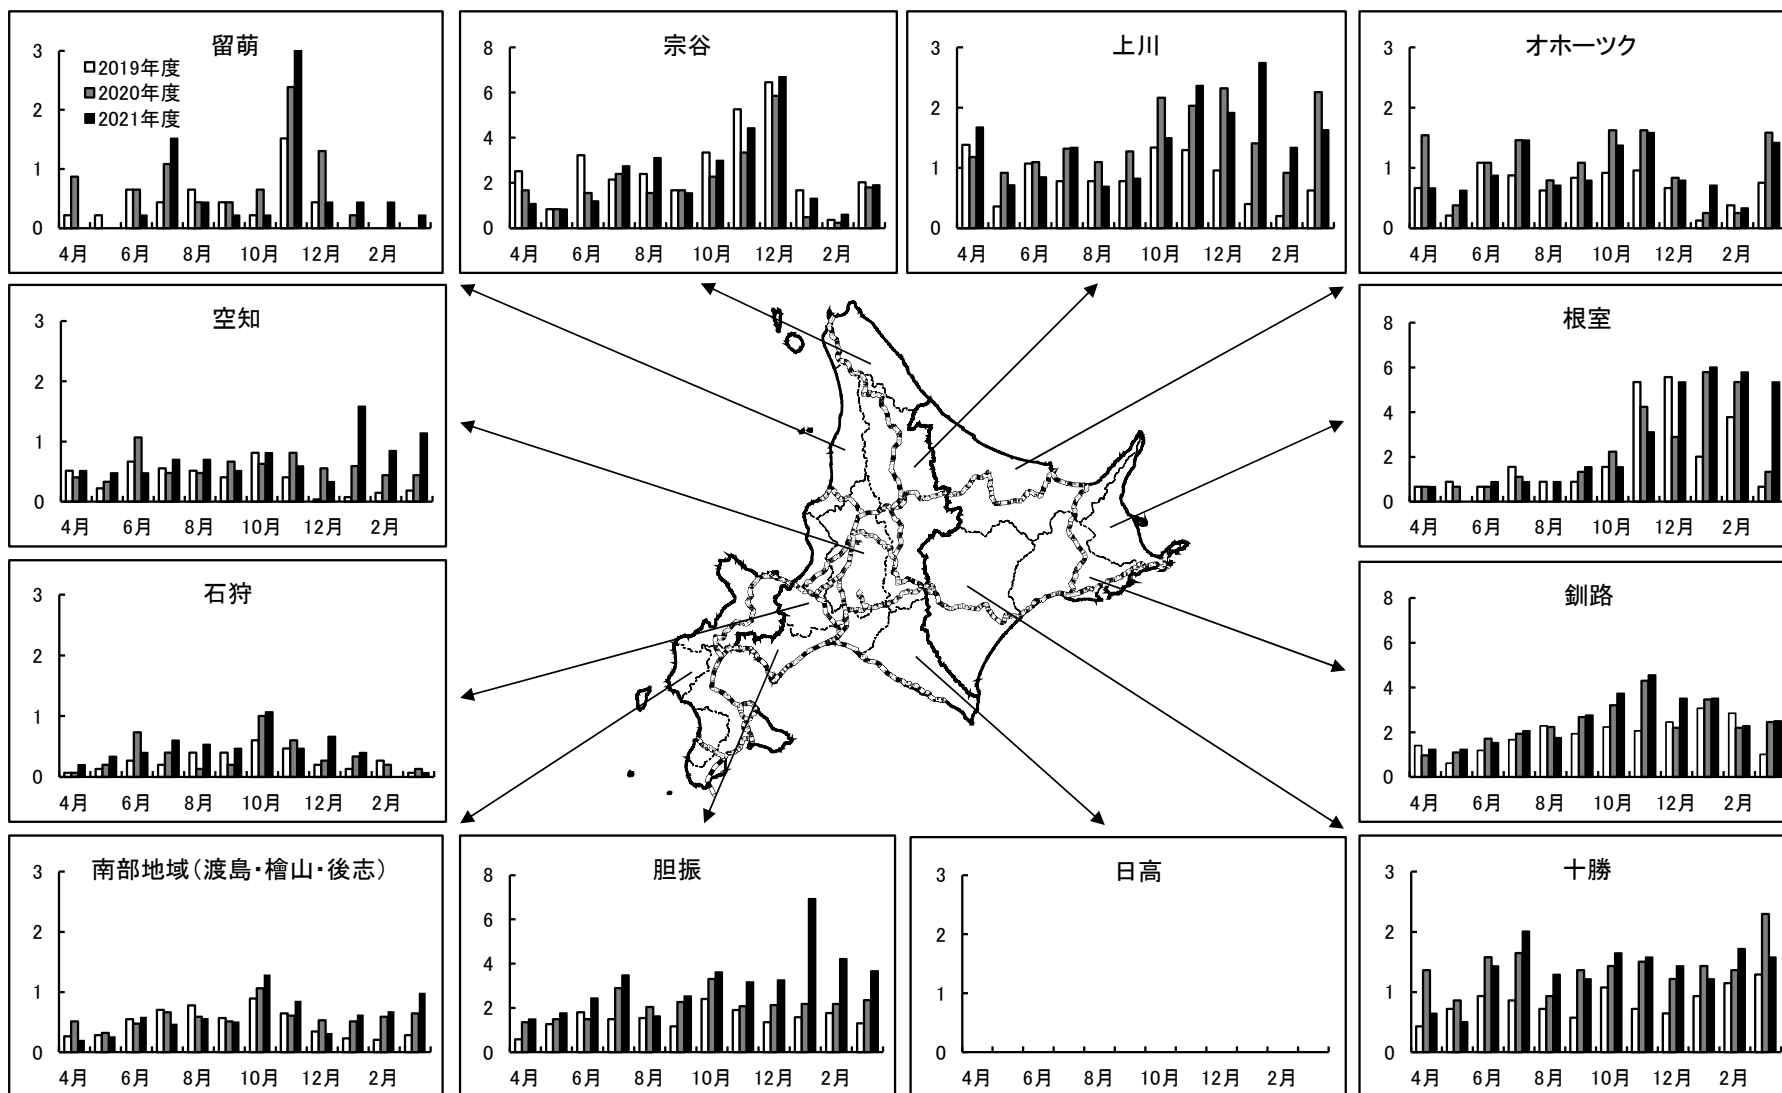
留萌
3
2
1
0
□2019年度
■2020年度
■2021年度
4月 6月 8月 10月 12月 2月

宗谷
8
6
4
2
0
4月 6月 8月 10月 12月 2月

上川
3
2
1
0
4月 6月 8月 10月 12月 2月

オホーツク
3
2
1
0
4月 6月 8月 10月 12月 2月

空知
3
2
1
0
4月 6月 8月 10月 12月 2月

根室
8
6
4
2
0
4月 6月 8月 10月 12月 2月

石狩
3
2
1
0
4月 6月 8月 10月 12月 2月

釧路
8
6
4
2
0
4月 6月 8月 10月 12月 2月

南部地域（渡島･檜山･後志）
3
2
1
0
4月 6月 8月 10月 12月 2月

胆振
8
6
4
2
0
4月 6月 8月 10月 12月 2月

日高
3
2
1
0
4月 6月 8月 10月 12月 2月

十勝
3
2
1
0
4月 6月 8月 10月 12月 2月